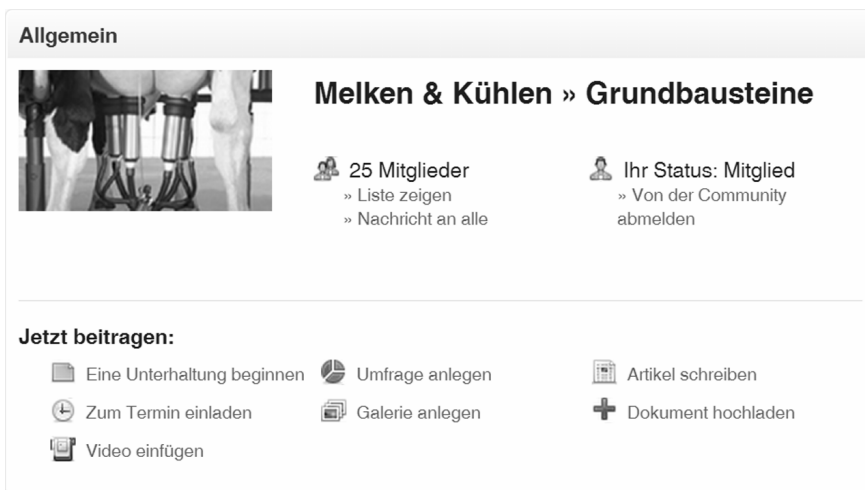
Allgemein

Melken & Kühlen » Grundbausteine

25 Mitglieder
» Liste zeigen
» Nachricht an alle

Ihr Status: Mitglied
» Von der Community abmelden

Jetzt beitragen:

Eine Unterhaltung beginnen
Umfrage anlegen
Artikel schreiben
Zum Termin einladen
Galerie anlegen
Dokument hochladen
Video einfügen